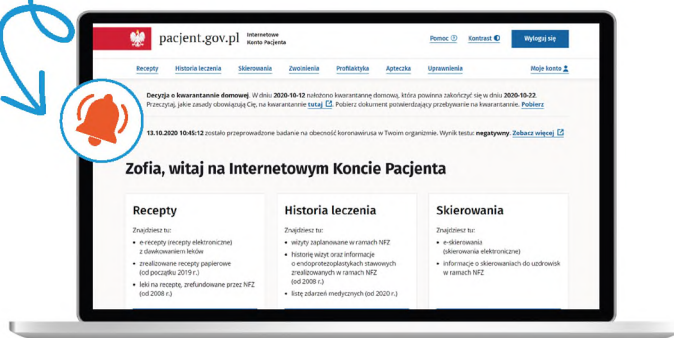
pacjent.gov.pl Internetowe Konto Pacjenta

Pomoc ⓘ Kontrast ◐ Wyloguj się

Recepty Historia leczenia Skierowania Zwolnienia Profilaktyka Apteczka Uprawnienia Moje konto

Decyzja o kwarantannie domowej. W dniu 2020-10-12 nałożono kwarantannę domową, która powinna zakończyć się w dniu 2020-10-22. Przeczytaj, jakie zasady obowiązują Cię, na kwarantannie tutaj. Pobierz dokument potwierdzający przebywanie na kwarantannie. Pobierz

13.10.2020 10:45:12 zostało przeprowadzone badanie na obecność koronawirusa w Twoim organizmie. Wynik testu: negatywny. Zobacz więcej

Zofia, witaj na Internetowym Koncie Pacjenta

Recepty

Znajdziesz tu:
• e-recepty (recepty elektroniczne) z dawkowaniem leków
• zrealizowane recepty papierowe (od początku 2019 r.)
• leki na receptę, zrefundowane przez NFZ (od 2008 r.)

Historia leczenia

Znajdziesz tu:
• wizyty zaplanowane w ramach NFZ
• historię wizyt oraz informacje o endoprotezoplastykach stawowych zrealizowanych w ramach NFZ (od 2008 r.)
• listę zdarzeń medycznych (od 2020 r.)

Skierowania

Znajdziesz tu:
• e-skierowania (skierowania elektroniczne)
• informacje o skierowaniach do uzdrowisk w ramach NFZ